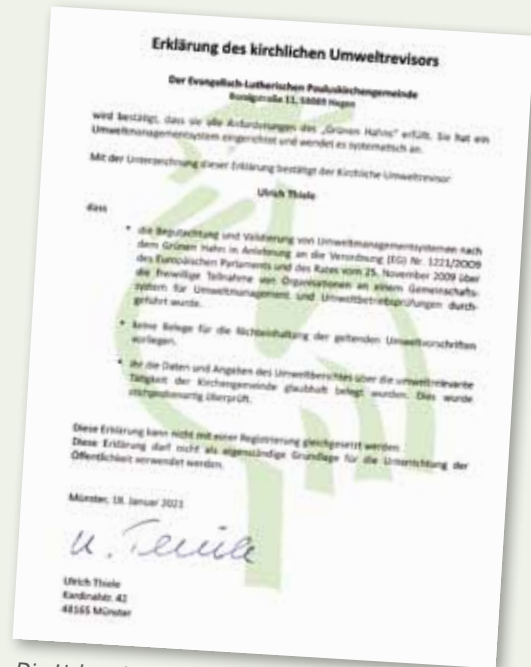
Erklärung des kirchlichen Umweltrevisors

Der Evangelisch-Lutherischen Pauluskirchengemeinde
Bonigstraße 11, 58089 Hagen

wird bestätigt, dass sie alle Anforderungen des „Grünen Hahns" erfüllt. Sie hat ein Umweltmanagementsystem eingerichtet und wendet es systematisch an.

Mit der Unterzeichnung dieser Erklärung bestätigt der Kirchliche Umweltrevisor

Ulrich Thiele

dass

• die Begutachtung und Validierung von Umweltmanagementsystemen nach dem Grünen Hahn in Anlehnung an die Verordnung (EG) Nr. 1221/2009 des Europäischen Parlaments und des Rates vom 25. November 2009 über die freiwillige Teilnahme von Organisationen an einem Gemeinschaftssystem für Umweltmanagement und Umweltbetriebsprüfungen durchgeführt wurde.

• keine Belege für die Nichteinhaltung der geltenden Umweltvorschriften vorliegen.

• die Daten und Angaben des Umweltberichtes über die umweltrelevante Tätigkeit der Kirchengemeinde glaubhaft belegt wurden. Dies wurde stichprobenartig überprüft.

Diese Erklärung kann nicht mit einer Registrierung gleichgesetzt werden.
Diese Erklärung darf nicht als eigenständige Grundlage für die Unterrichtung der Öffentlichkeit verwendet werden.

Münster, 18. Januar 2021

U. Thiele

Ulrich Thiele
Kardinalstr. 42
48165 Münster

Die Urkunde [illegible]